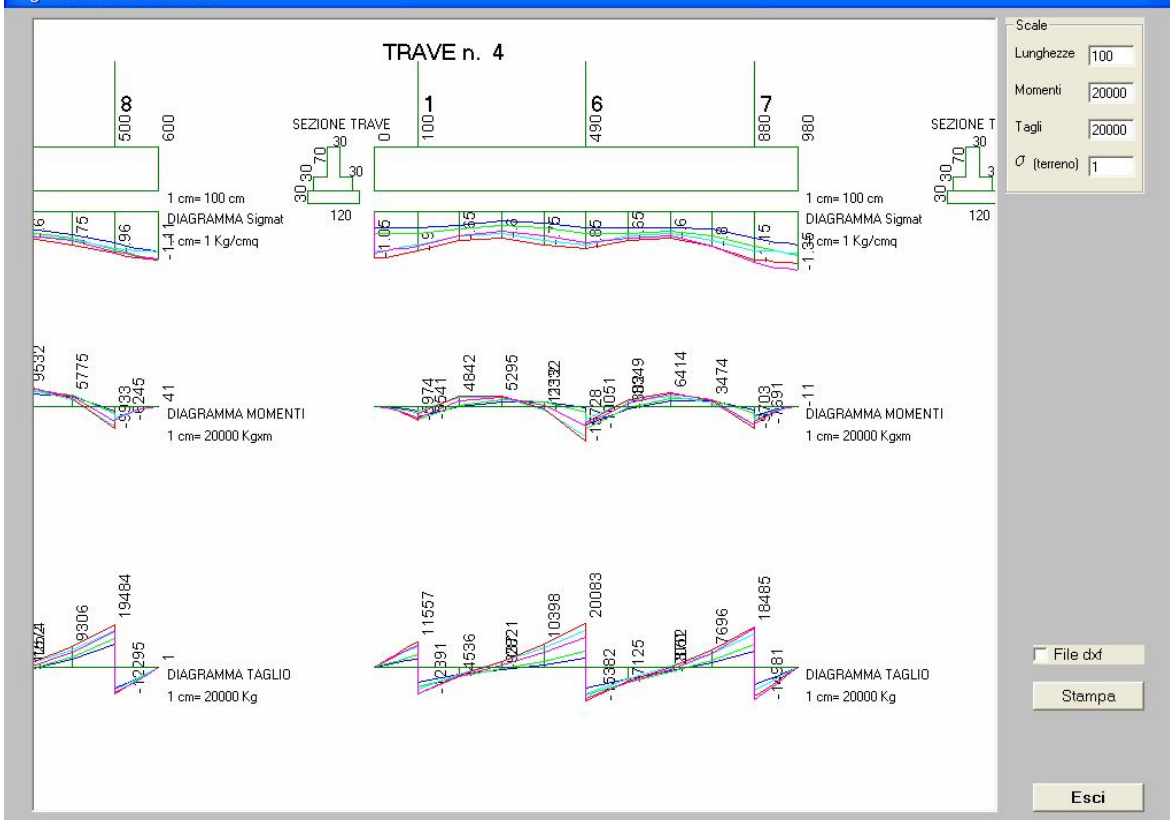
TRAVE n. 4

8
500
600
SEZIONE TRAVE
30
70
30
30
30
120
1 cm= 100 cm
DIAGRAMMA Sigmat
1 cm= 1 Kg/cmq
.6
.75
.96
-1.11

1
0
100
6
490
7
880
980
1 cm= 100 cm
DIAGRAMMA Sigmat
1 cm= 1 Kg/cmq
-1.05
.9
.65
.6
.75
.85
.65
.6
.8
-1.15
-1.35

SEZIONE T
30
70
30
30
3
120

9532
5775
-9933
-6245
41
DIAGRAMMA MOMENTI
1 cm= 20000 Kgxm

-15974
-5541
4842
5295
12332
-15728
-10051
3949
6414
3474
-11703
-3391
-11
DIAGRAMMA MOMENTI
1 cm= 20000 Kgxm

9306
19484
-12295
1
DIAGRAMMA TAGLIO
1 cm= 20000 Kg

11557
-12391
4536
6721
10398
20083
-15382
7125
3612
7696
18485
-14581
DIAGRAMMA TAGLIO
1 cm= 20000 Kg

Scale
Lunghezze 100
Momenti 20000
Tagli 20000
$\sigma$ (terreno) 1

File dxf
Stampa
Esci